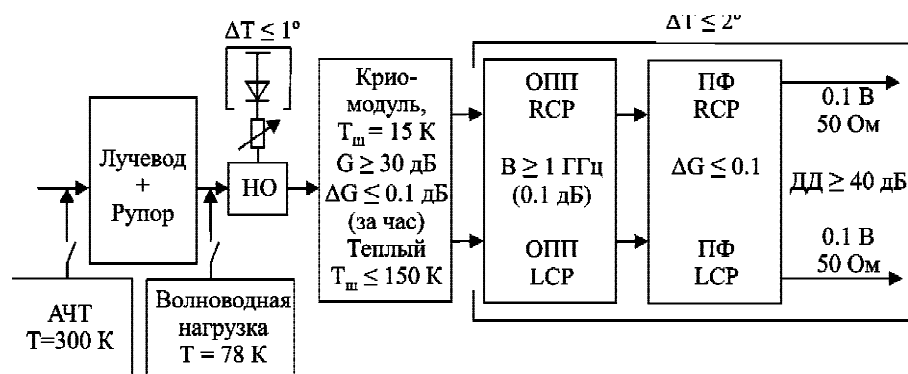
$\Delta T \leq 1°$

$\Delta T \leq 2°$

Лучевод + Рупор

НО

Криомодуль, $T_ш = 15$ К $G \geq 30$ дБ $\Delta G \leq 0.1$ дБ (за час) Теплый $T_ш \leq 150$ К

ОПП RCP

$B \geq 1$ ГГц (0.1 дБ)

ОПП LCP

ПФ RCP

$\Delta G \leq 0.1$

ПФ LCP

0.1 В 50 Ом

ДД $\geq 40$ дБ

0.1 В 50 Ом

АЧТ T=300 К

Волноводная нагрузка T = 78 К